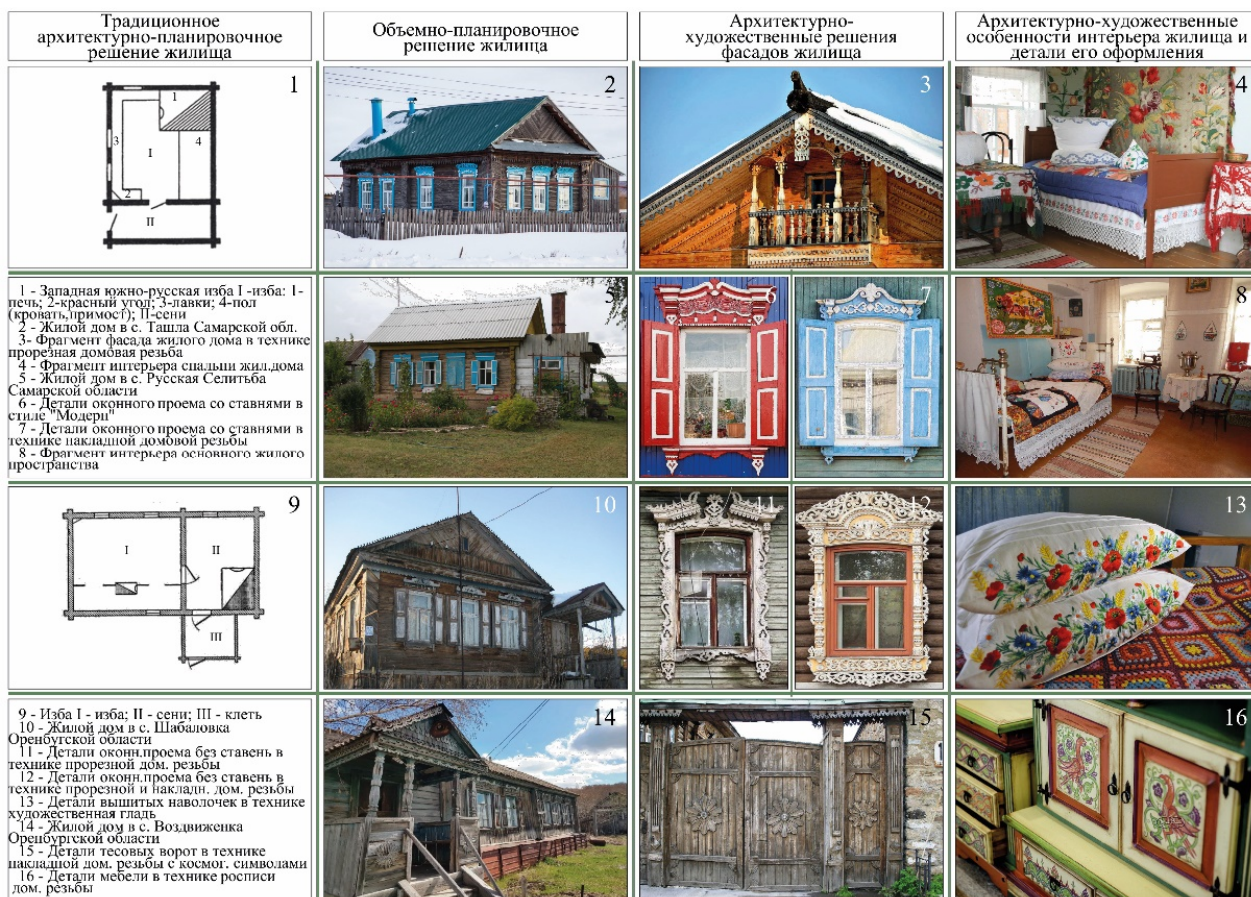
| Традиционное архитектурно-планировочное решение жилища | Объемно-планировочное решение жилища | Архитектурно-художественные решения фасадов жилища | Архитектурно-художественные особенности интерьера жилища и детали его оформления |
|---|---|---|---|
| 1 | 2 | 3 | 4 |

1 I 2 3 4 II

1 - Западная южно-русская изба I -изба: 1-печь; 2-красный угол; 3-лавки; 4-пол (кровать,примост); II-сени
2 - Жилой дом в с. Ташла Самарской обл.
3- Фрагмент фасада жилого дома в технике прорезная домовая резьба
4 - Фрагмент интерьера спальни жил.дома
5 - Жилой дом в с. Русская Селитьба Самарской области
6 - Детали оконного проема со ставнями в стиле "Модерн"
7 - Детали оконного проема со ставнями в технике накладной домовой резьбы
8 - Фрагмент интерьера основного жилого пространства

5 6 7 8

9 I II III

10 11 12 13

9 - Изба I - изба; II - сени; III - клеть
10 - Жилой дом в с. Шабаловка Оренбургской области
11 - Детали оконн.проема без ставень в технике прорезной дом. резьбы
12 - Детали оконн.проема без ставень в технике прорезной и накладн. дом. резьбы
13 - Детали вышитых наволочек в технике художественная гладь
14 - Жилой дом в с. Воздвиженка Оренбургской области
15 - Детали тесовых ворот в технике накладной дом. резьбы с космог. символами
16 - Детали мебели в технике росписи дом. резьбы

14 15 16